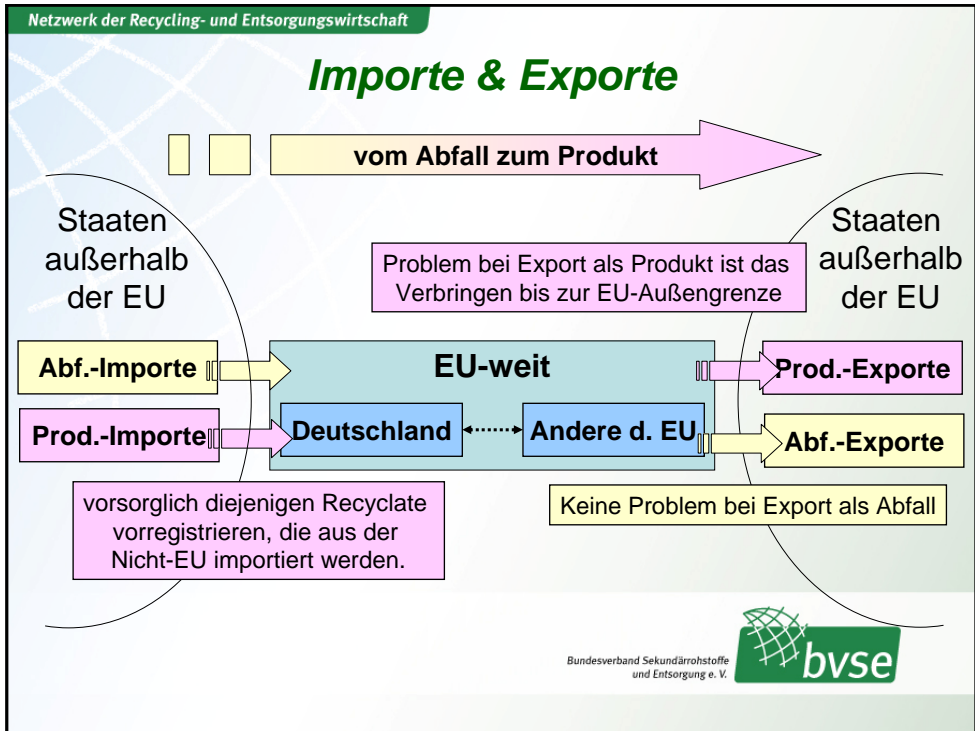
Netzwerk der Recycling- und Entsorgungswirtschaft

Importe & Exporte

vom Abfall zum Produkt

Staaten außerhalb der EU

Staaten außerhalb der EU

Problem bei Export als Produkt ist das Verbringen bis zur EU-Außengrenze

Abf.-Importe

EU-weit

Prod.-Exporte

Prod.-Importe

Deutschland

Andere d. EU

Abf.-Exporte

vorsorglich diejenigen Recyclate vorregistrieren, die aus der Nicht-EU importiert werden.

Keine Problem bei Export als Abfall

Bundesverband Sekundärrohstoffe und Entsorgung e. V.

bvse